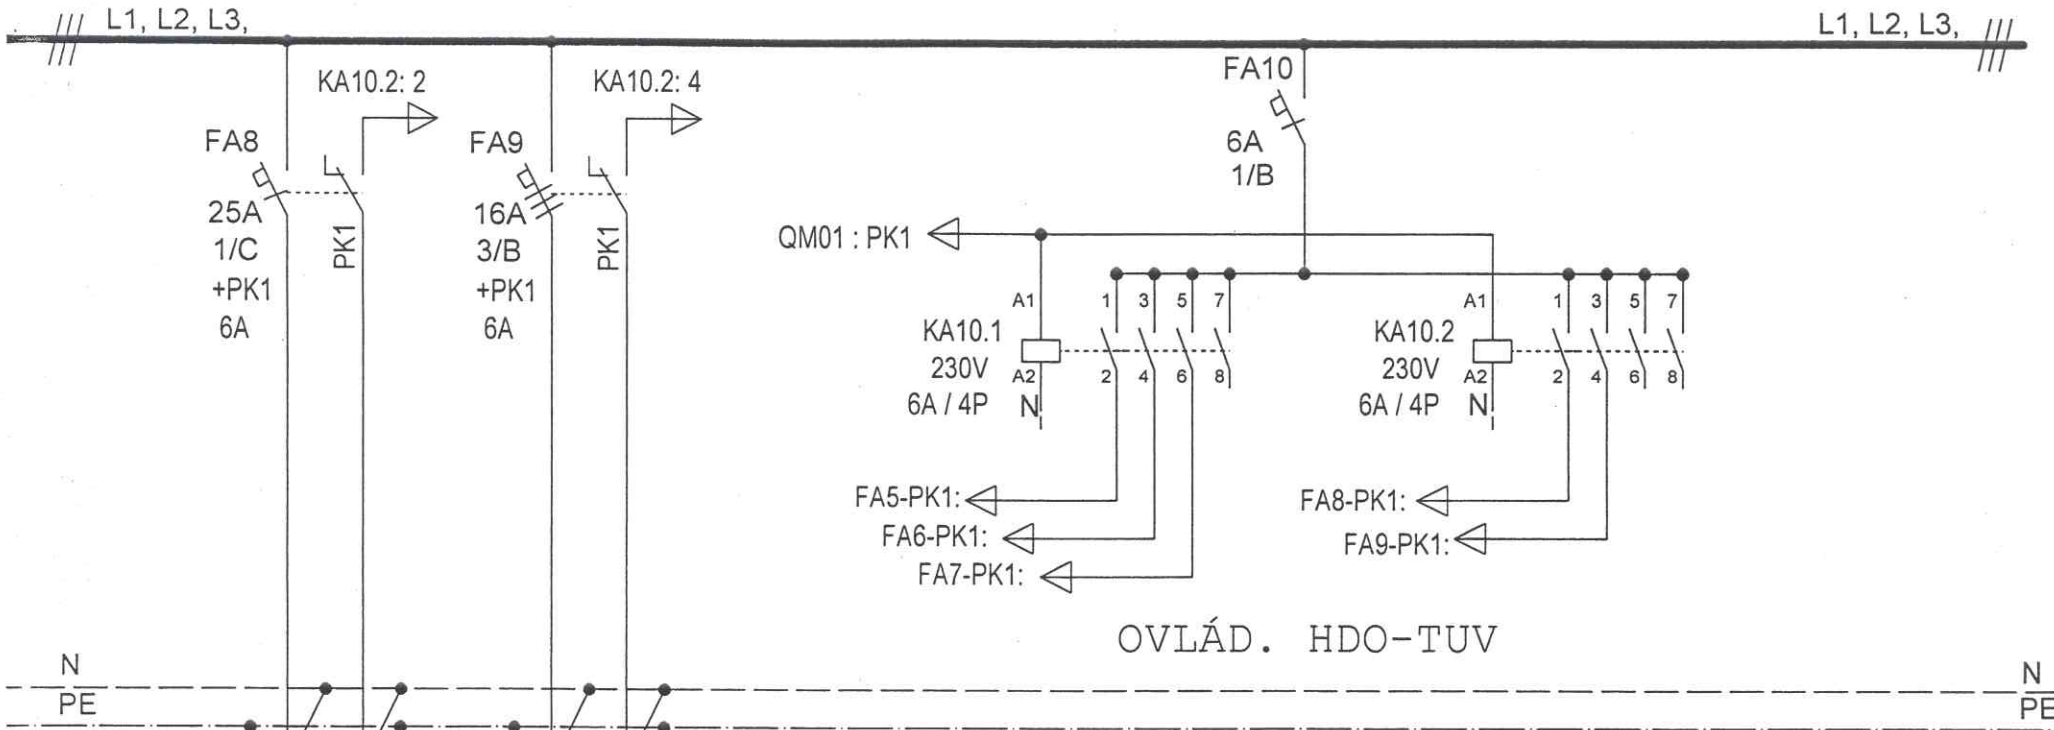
L1, L2, L3,

L1, L2, L3,

KA10.2: 2

KA10.2: 4

FA10

FA8

25A
1/C
+PK1
6A

PK1

FA9

16A
3/B
+PK1
6A

PK1

6A
1/B

QM01 : PK1

A1

1 3 5 7

KA10.1
230V
6A / 4P

A2
N

2 4 6 8

A1

1 3 5 7

KA10.2
230V
6A / 4P

A2
N

2 4 6 8

FA5-PK1:
FA6-PK1:
FA7-PK1:

FA8-PK1:
FA9-PK1:

OVLÁD. HDO-TUV

N
PE

N
PE